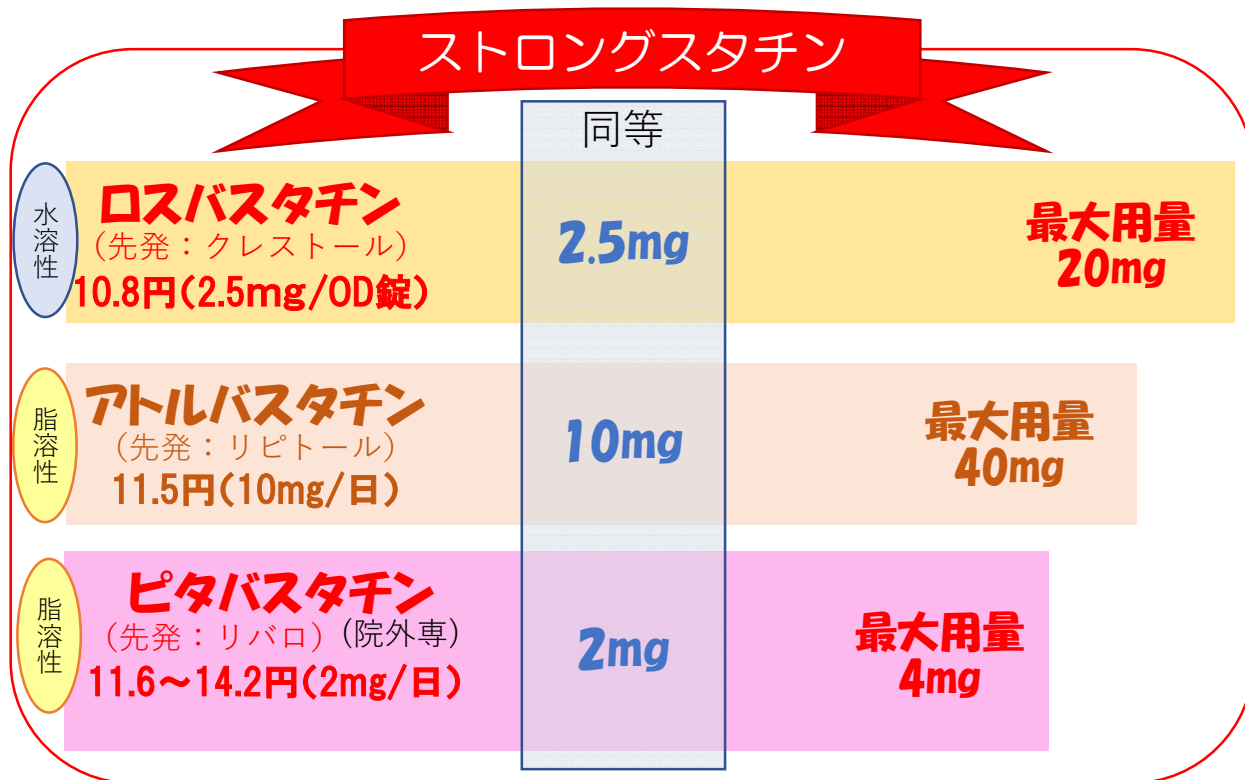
ストロングスタチン

同等

水溶性

ロスバスタチン
（先発：クレストール）
10.8円（2.5mg/OD錠）

2.5mg

最大用量
20mg

脂溶性

アトルバスタチン
（先発：リピトール）
11.5円（10mg/日）

10mg

最大用量
40mg

脂溶性

ピタバスタチン
（先発：リバロ）（院外専）
11.6～14.2円（2mg/日）

2mg

最大用量
4mg